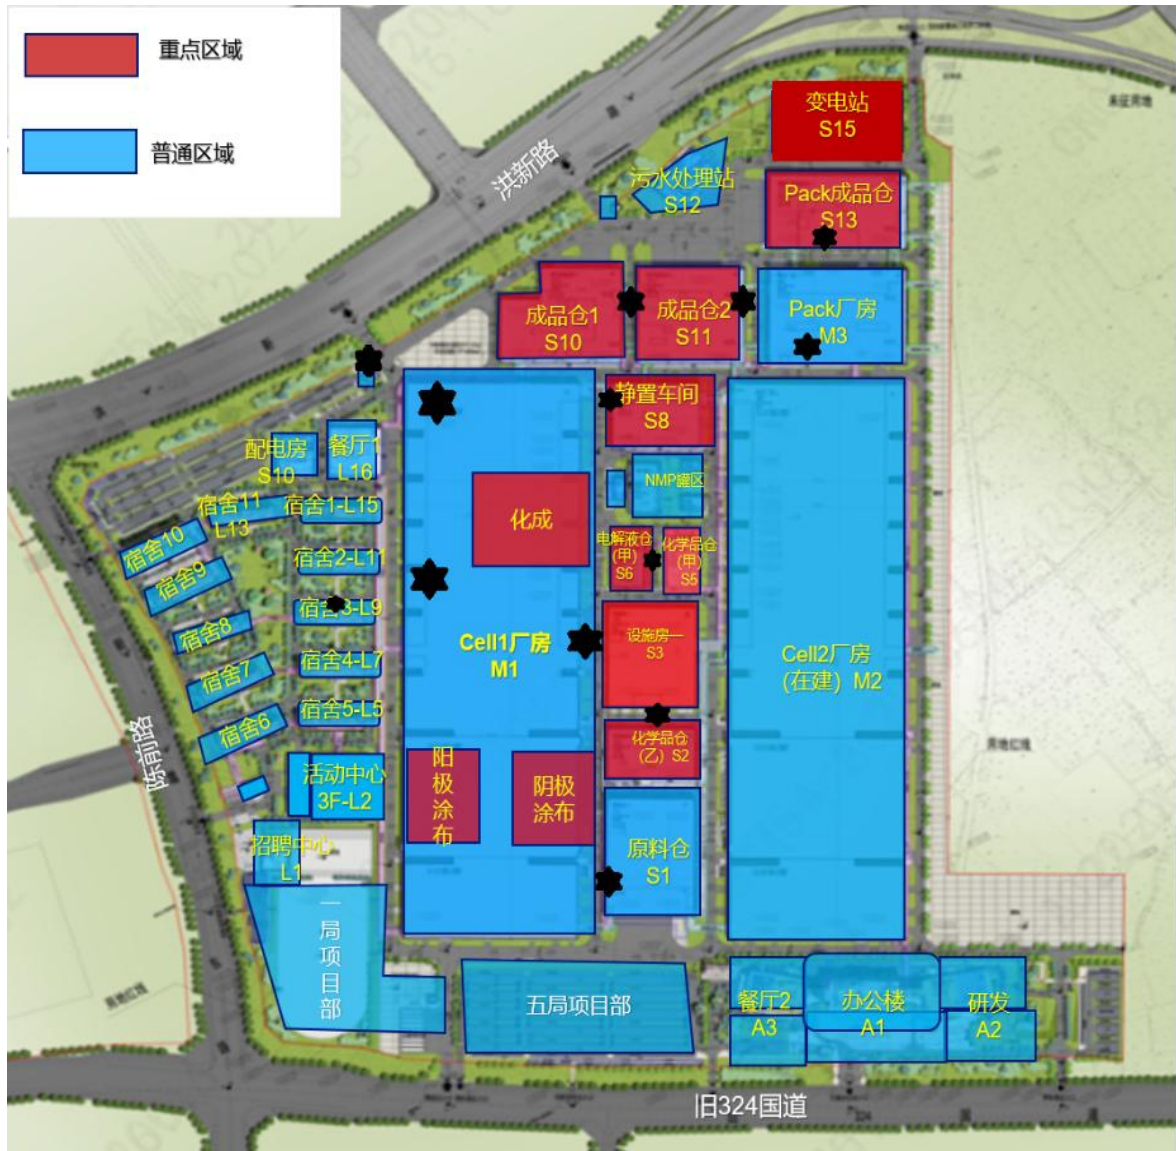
重点区域

普通区域

洪新路

变电站
S15

污水处理站
S12

Pack成品仓
S13

成品仓1
S10

成品仓2
S11

Pack厂房
M3

静置车间
S8

配电房
S10

餐厅1
L16

NMP罐区

宿舍11
L13

宿舍1-L15

化成

宿舍10

宿舍9

宿舍2-L11

电解液仓
(甲)
S6

化学品仓
(甲)
S5

宿舍3-L9

宿舍8

Cell1厂房
M1

设施房一
S3

Cell2厂房
(在建) M2

宿舍7

宿舍4-L7

宿舍6

宿舍5-L5

化学品仓
(乙) S2

陈前路

活动中心
3F-L2

阳极涂布

阴极涂布

原料仓
S1

招聘中心
L1

一局项目部

五局项目部

餐厅2
A3

办公楼
A1

研发
A2

旧324国道